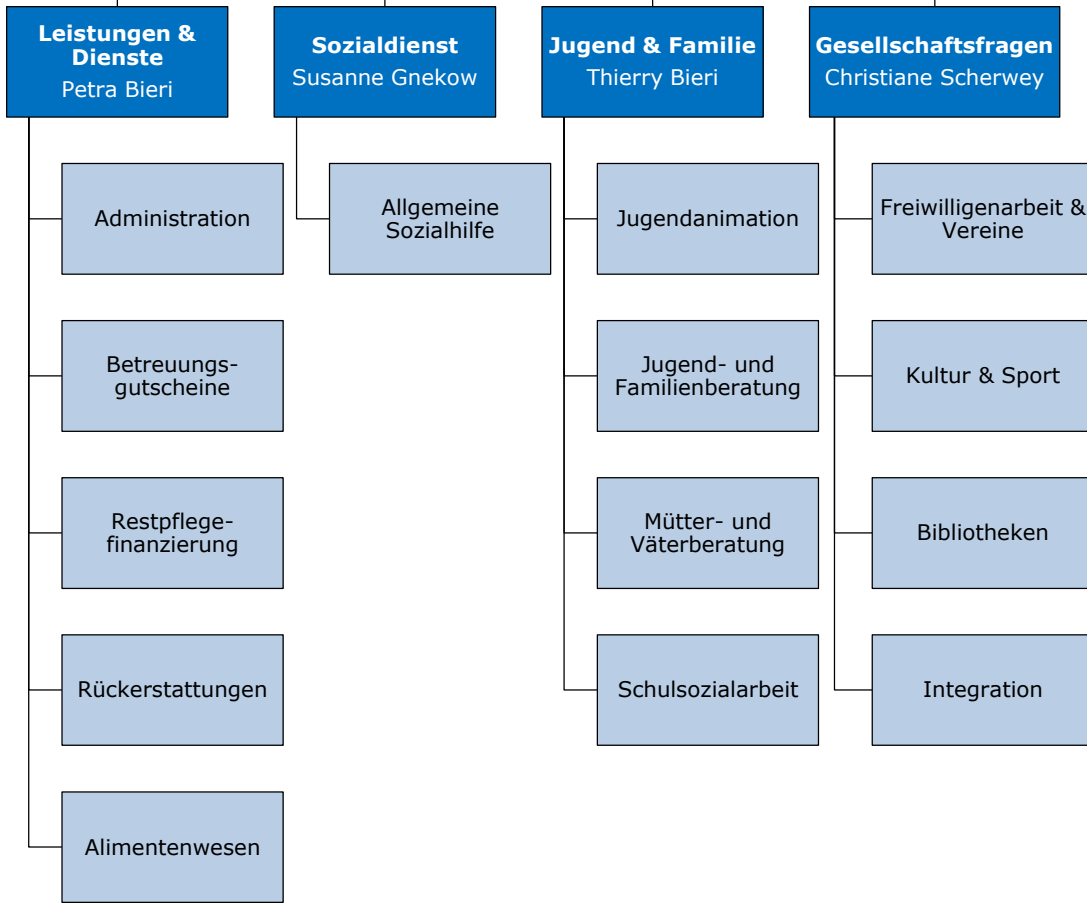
Leistungen & Dienste
Petra Bieri

Administration

Betreuungsgutscheine

Restpflegefinanzierung

Rückerstattungen

Alimentenwesen

Sozialdienst
Susanne Gnekow

Allgemeine Sozialhilfe

Jugend & Familie
Thierry Bieri

Jugendanimation

Jugend- und Familienberatung

Mütter- und Väterberatung

Schulsozialarbeit

Gesellschaftsfragen
Christiane Scherwey

Freiwilligenarbeit & Vereine

Kultur & Sport

Bibliotheken

Integration